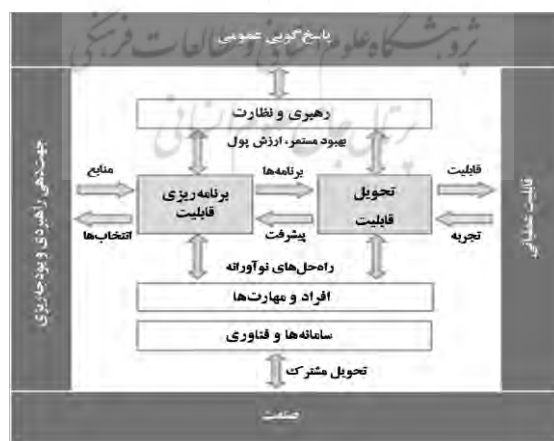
پاسخ‌گویی عمومی

پژوهشگاه علوم انسانی و مطالعات فرهنگی

رهبری و نظارت

بهبود مستمر، ارزش پول

جهت‌دهی راهبردی و بودجه‌ریزی

منابع

انتخاب‌ها

برنامه‌ریزی قابلیت

برنامه‌ها

پیشرفت

تحویل قابلیت

قابلیت

تجربه

قابلیت عملیاتی

راه‌حل‌های نوآورانه

افراد و مهارت‌ها

سامانه‌ها و فناوری

تحویل مشترک

صنعت